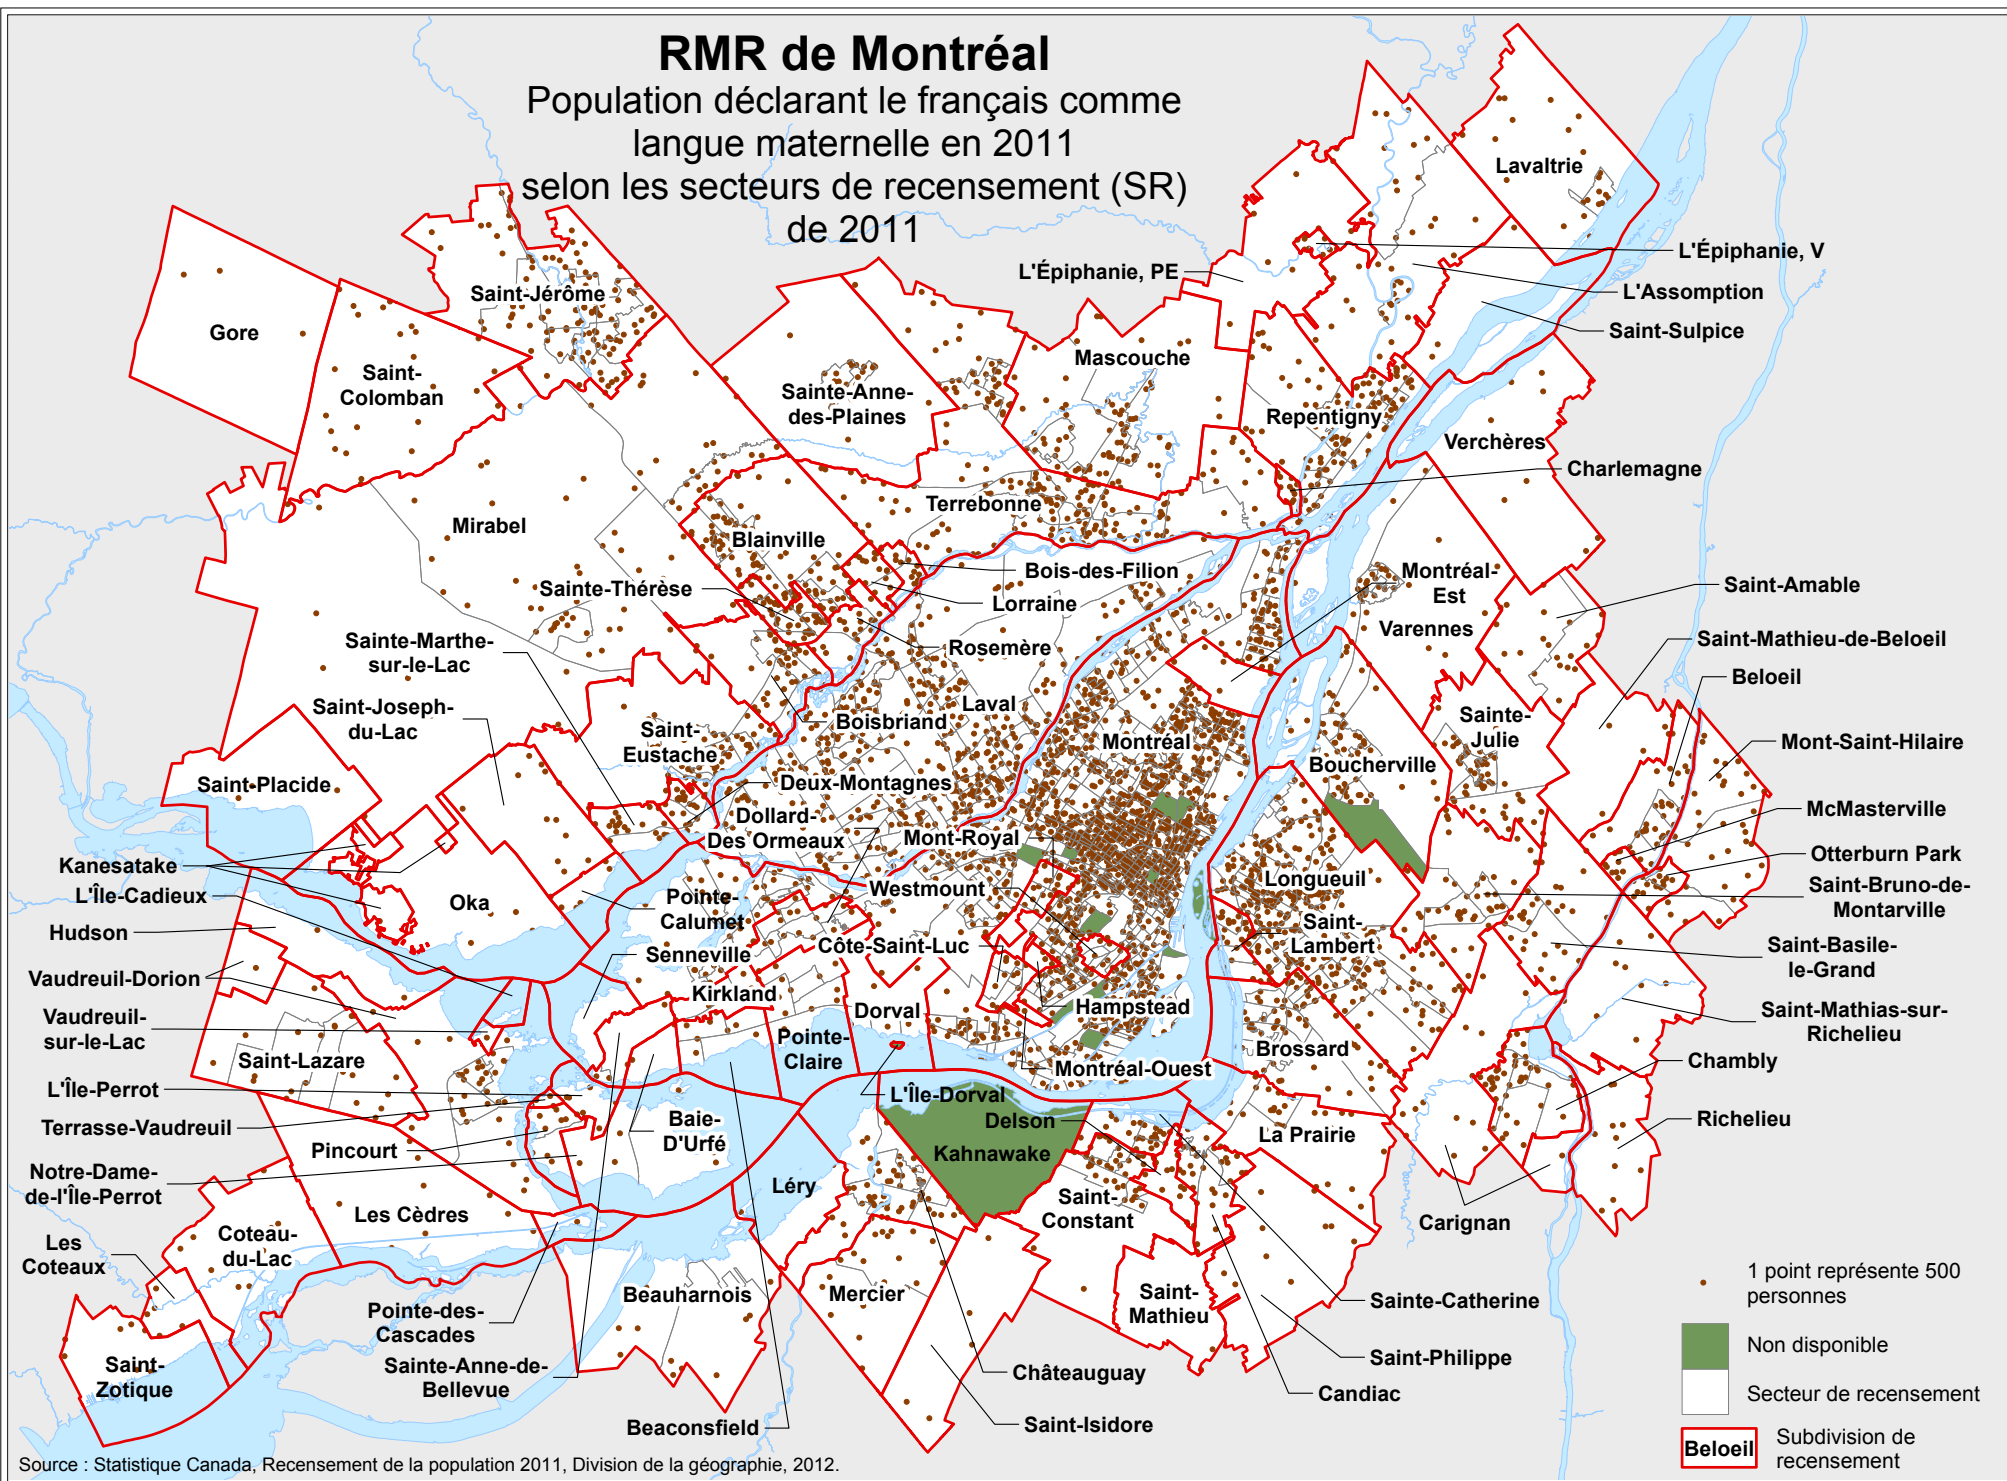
RMR de Montréal
Population déclarant le français comme langue maternelle en 2011 selon les secteurs de recensement (SR) de 2011

Lavaltrie
L'Épiphanie, V
L'Épiphanie, PE
L'Assomption
Saint-Sulpice
Gore
Saint-Jérôme
Saint-Colomban
Mascouche
Sainte-Anne-des-Plaines
Repentigny
Verchères
Charlemagne
Terrebonne
Mirabel
Blainville
Bois-des-Filion
Sainte-Thérèse
Lorraine
Montréal-Est
Saint-Amable
Varennes
Saint-Mathieu-de-Beloeil
Sainte-Marthe-sur-le-Lac
Rosemère
Beloeil
Saint-Joseph-du-Lac
Laval
Sainte-Julie
Boisbriand
Saint-Eustache
Montréal
Mont-Saint-Hilaire
Boucherville
Saint-Placide
Deux-Montagnes
Dollard-Des Ormeaux
McMasterville
Mont-Royal
Otterburn Park
Kanesatake
Longueuil
L'Île-Cadieux
Westmount
Saint-Bruno-de-Montarville
Oka
Pointe-Calumet
Hudson
Saint-Lambert
Saint-Basile-le-Grand
Côte-Saint-Luc
Senneville
Vaudreuil-Dorion
Kirkland
Hampstead
Saint-Mathias-sur-Richelieu
Vaudreuil-sur-le-Lac
Dorval
Pointe-Claire
Brossard
Saint-Lazare
Chambly
Montréal-Ouest
L'Île-Perrot
L'Île-Dorval
Terrasse-Vaudreuil
Baie-D'Urfé
Delson
Richelieu
La Prairie
Pincourt
Kahnawake
Notre-Dame-de-l'Île-Perrot
Léry
Saint-Constant
Carignan
Les Cèdres
Les Coteaux
Coteau-du-Lac
Saint-Mathieu
Beauharnois
Mercier
Pointe-des-Cascades
Sainte-Catherine
Saint-Zotique
Sainte-Anne-de-Bellevue
Saint-Philippe
Châteauguay
Candiac
Beaconsfield
Saint-Isidore

1 point représente 500 personnes
Non disponible
Secteur de recensement
Beloeil Subdivision de recensement

Source : Statistique Canada, Recensement de la population 2011, Division de la géographie, 2012.